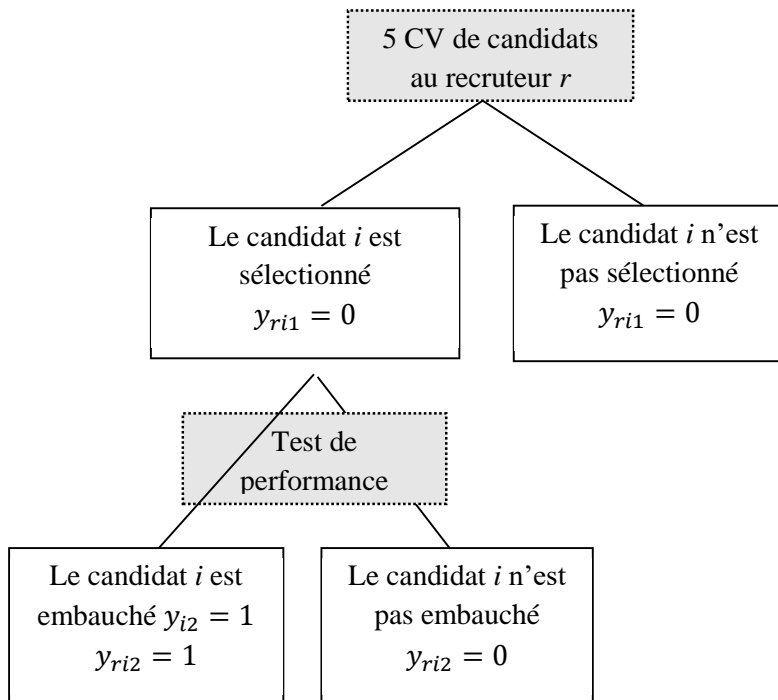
5 CV de candidats au recruteur $r$

Le candidat $i$ est sélectionné $y_{ri1} = 0$

Le candidat $i$ n'est pas sélectionné $y_{ri1} = 0$

Test de performance

Le candidat $i$ est embauché $y_{i2} = 1$ $y_{ri2} = 1$

Le candidat $i$ n'est pas embauché $y_{ri2} = 0$